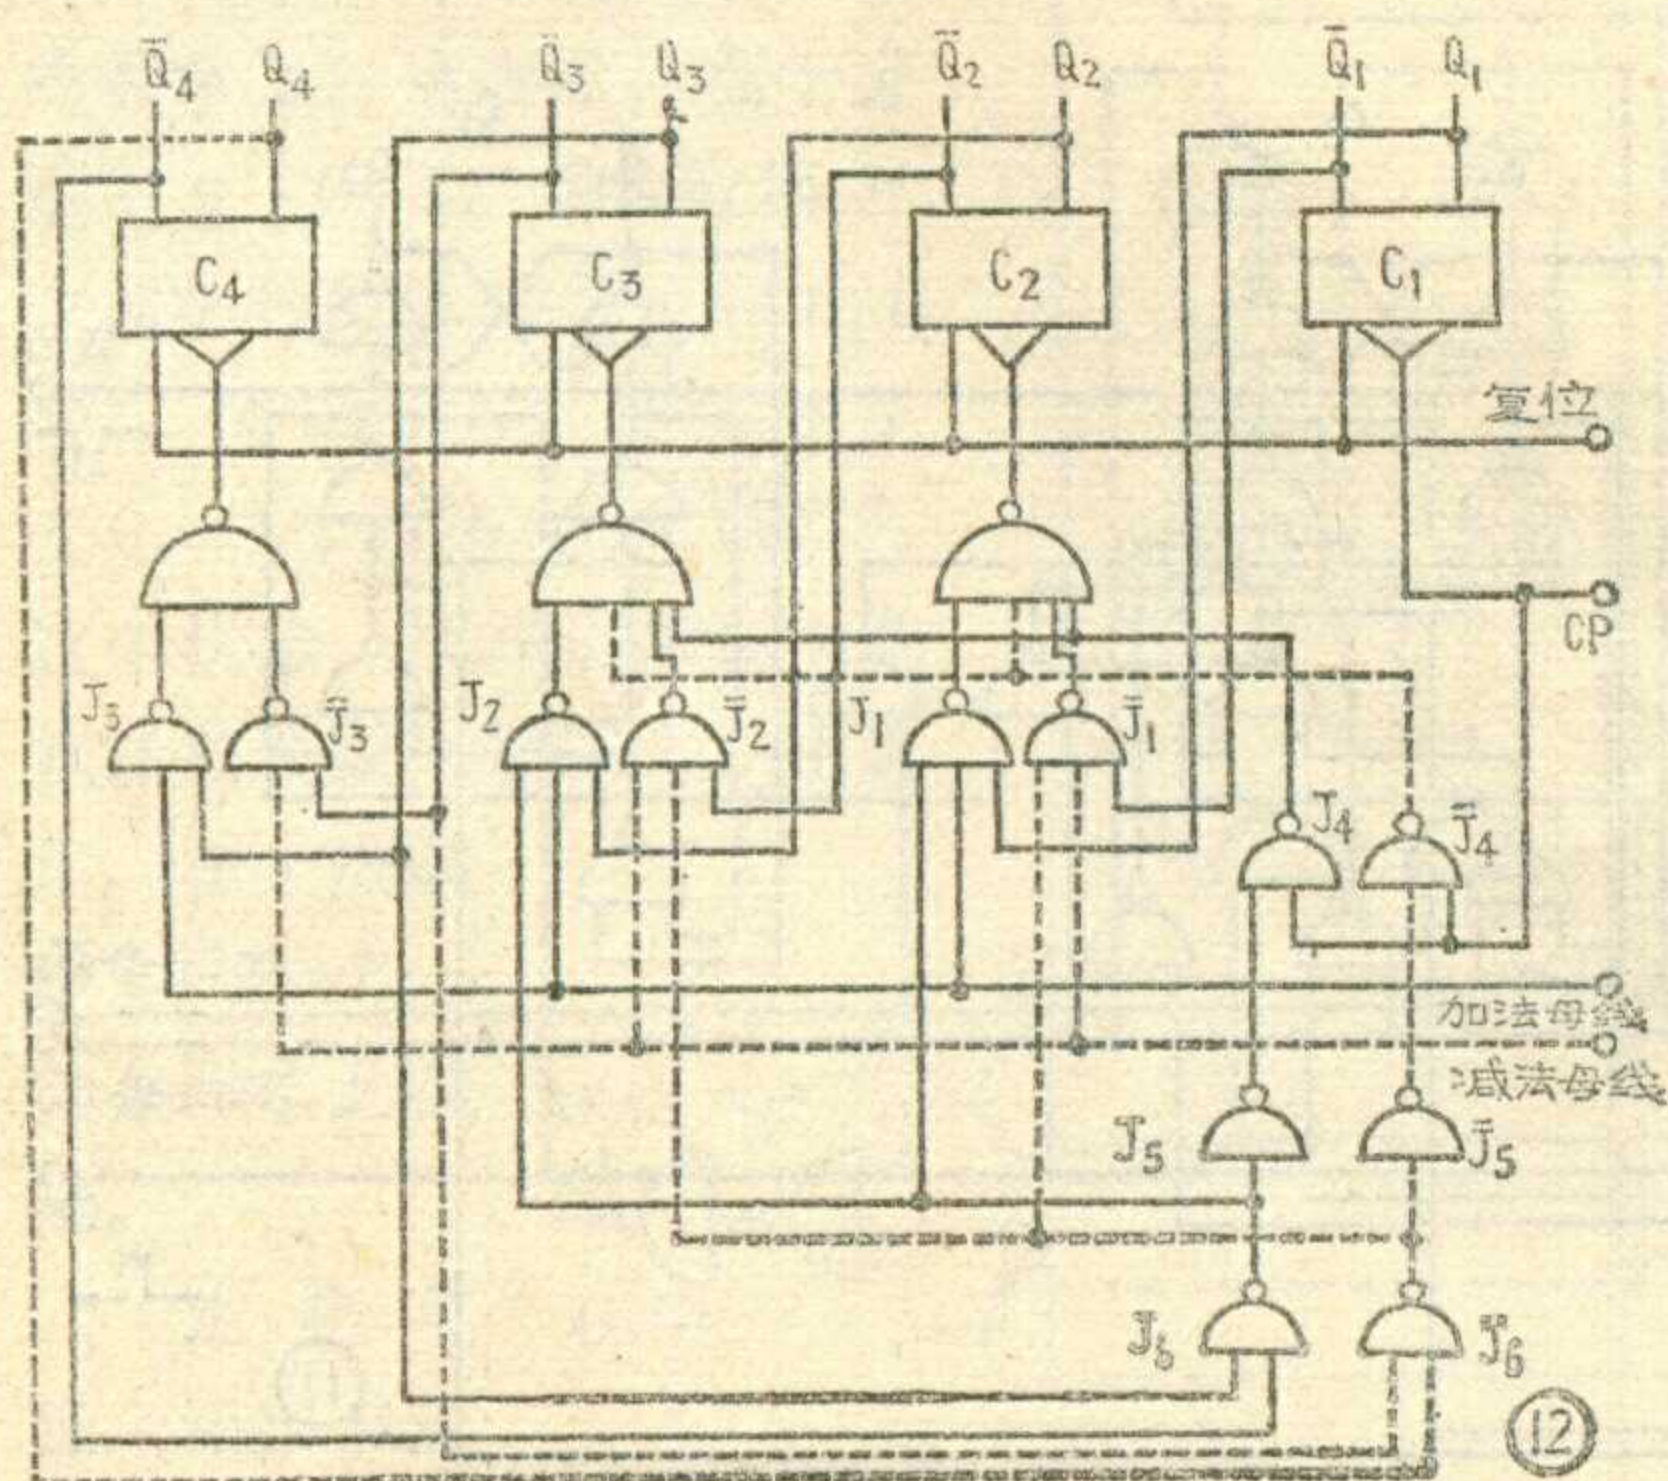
$\bar{Q}_4$ $Q_4$ $\bar{Q}_3$ $Q_3$ $\bar{Q}_2$ $Q_2$ $\bar{Q}_1$ $Q_1$

$C_4$ $C_3$ $C_2$ $C_1$

复位

CP

$J_3$ $\bar{J}_3$ $J_2$ $\bar{J}_2$ $J_1$ $\bar{J}_1$

$J_4$ $\bar{J}_4$

加法母线

减法母线

$J_5$ $\bar{J}_5$

$J_6$ $\bar{J}_6$

12